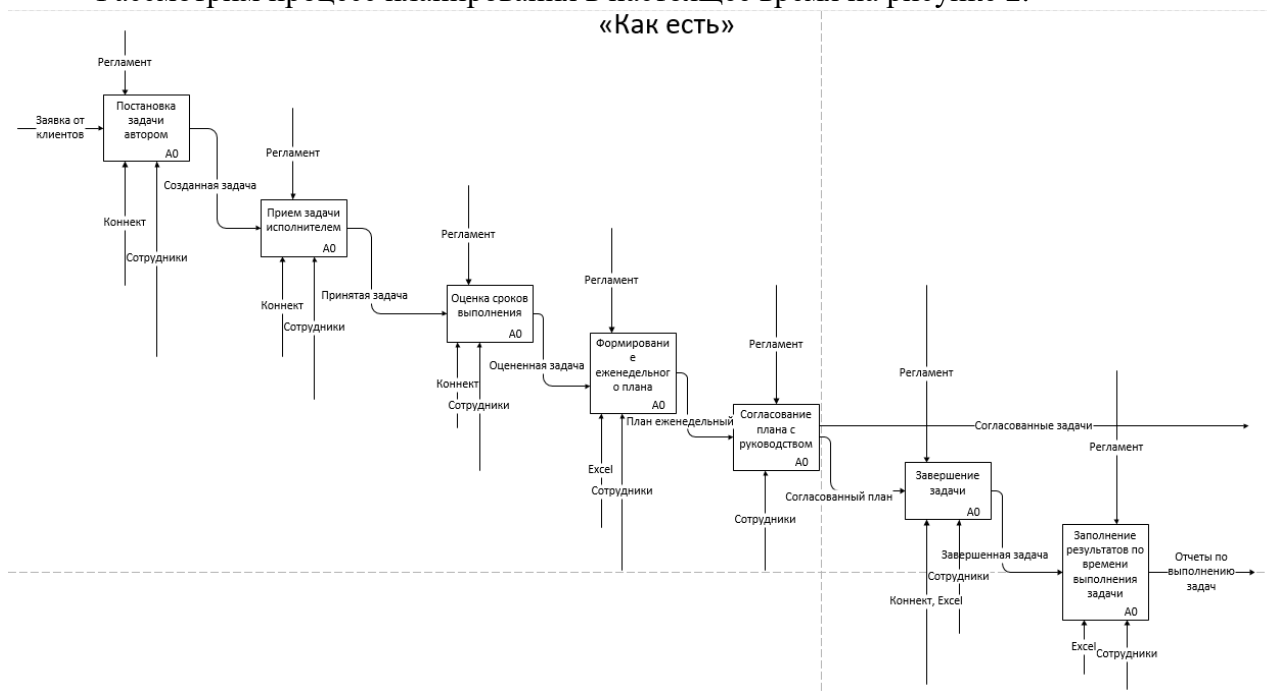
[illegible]

«Как есть»

Регламент

Заявка от клиентов

Постановка задачи автором

A0

Созданная задача

Коннект

Сотрудники

Регламент

Прием задачи исполнителем

A0

Коннект

Сотрудники

Принятая задача

Регламент

Оценка сроков выполнения

A0

Коннект

Сотрудники

Оцененная задача

Регламент

Формировани е еженедельног о плана

A0

Excel

Сотрудники

План еженедельный

Регламент

Согласование плана с руководством

A0

Сотрудники

Согласованные задачи

Согласованный план

Регламент

Завершение задачи

A0

Завершенная задача

Сотрудники

Коннект, Excel

Регламент

Заполнение результатов по времени выполнения задачи

A0

Excel

Сотрудники

Отчеты по выполнению задач